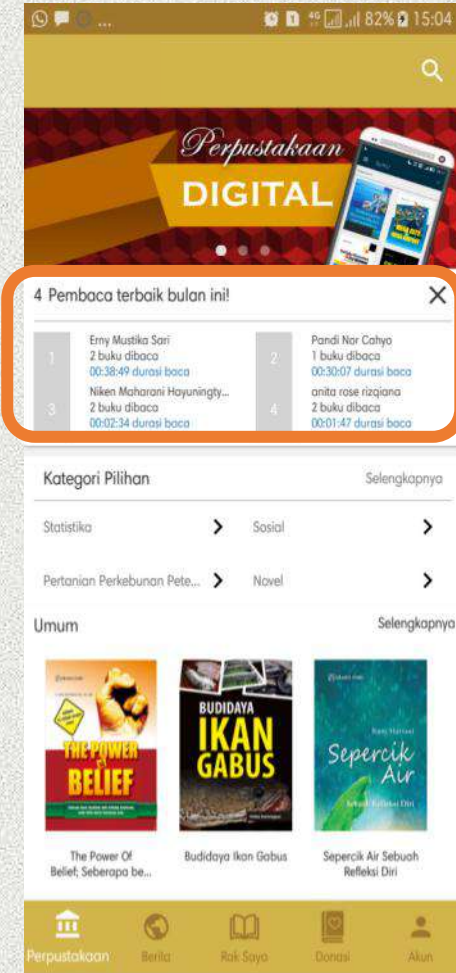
82% 15:04

Perpustakaan
DIGITAL

4 Pembaca terbaik bulan ini!

1 Erny Mustika Sari
2 buku dibaca
00:38:49 durasi baca

2 Pandi Nor Cahyo
1 buku dibaca
00:30:07 durasi baca

3 Niken Maharani Hayuningty...
2 buku dibaca
00:02:34 durasi baca

4 anita rose rizqiana
2 buku dibaca
00:01:47 durasi baca

Kategori Pilihan Selengkapnya

Statistika
Sosial
Pertanian Perkebunan Pete...
Novel

Umum Selengkapnya

THE POWER OF BELIEF
BUDIDAYA IKAN GABUS
Sepercik Air

The Power Of Belief; Seberapa be...
Budidaya Ikan Gabus
Sepercik Air Sebuah Refleksi Diri

Perpustakaan Berita Rak Saya Donasi Akun